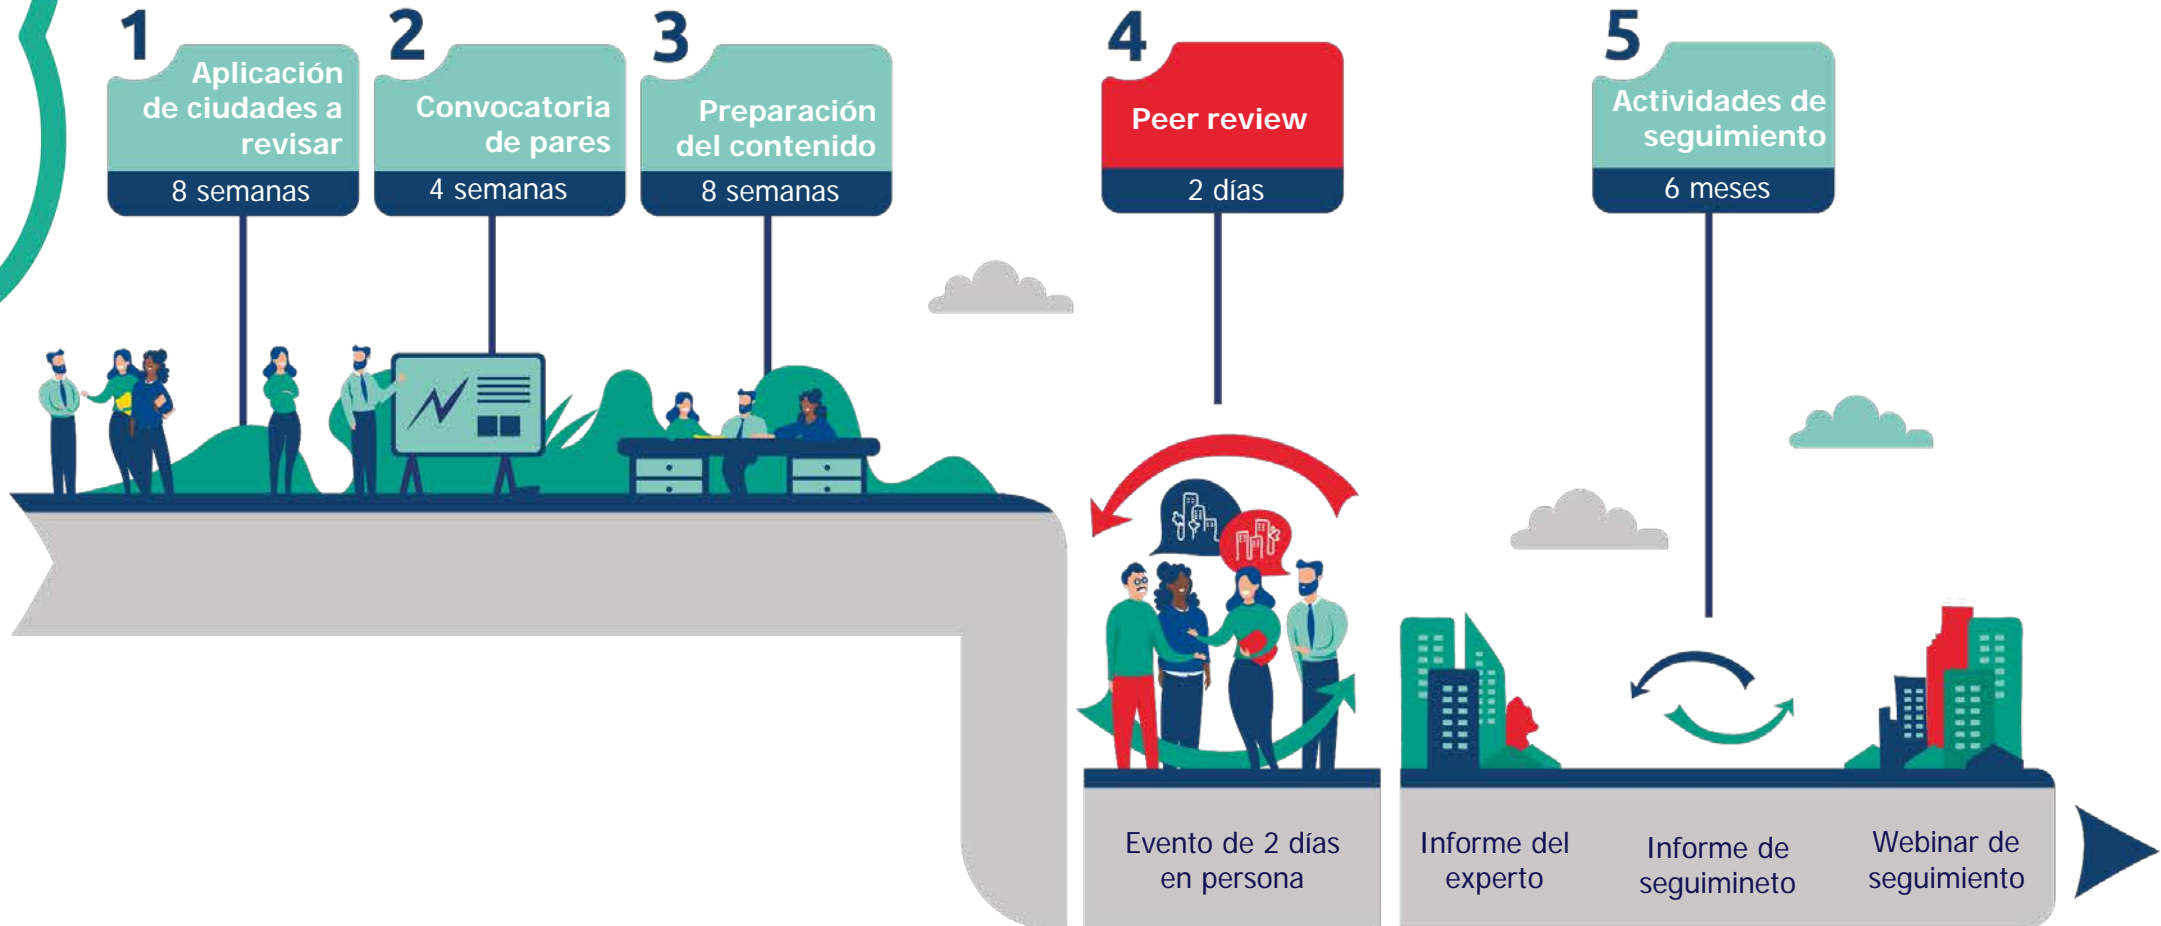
1
Aplicación de ciudades a revisar
8 semanas

2
Convocatoria de pares
4 semanas

3
Preparación del contenido
8 semanas

4
Peer review
2 días

5
Actividades de seguimiento
6 meses

Evento de 2 días en persona

Informe del experto

Informe de seguimineto

Webinar de seguimiento